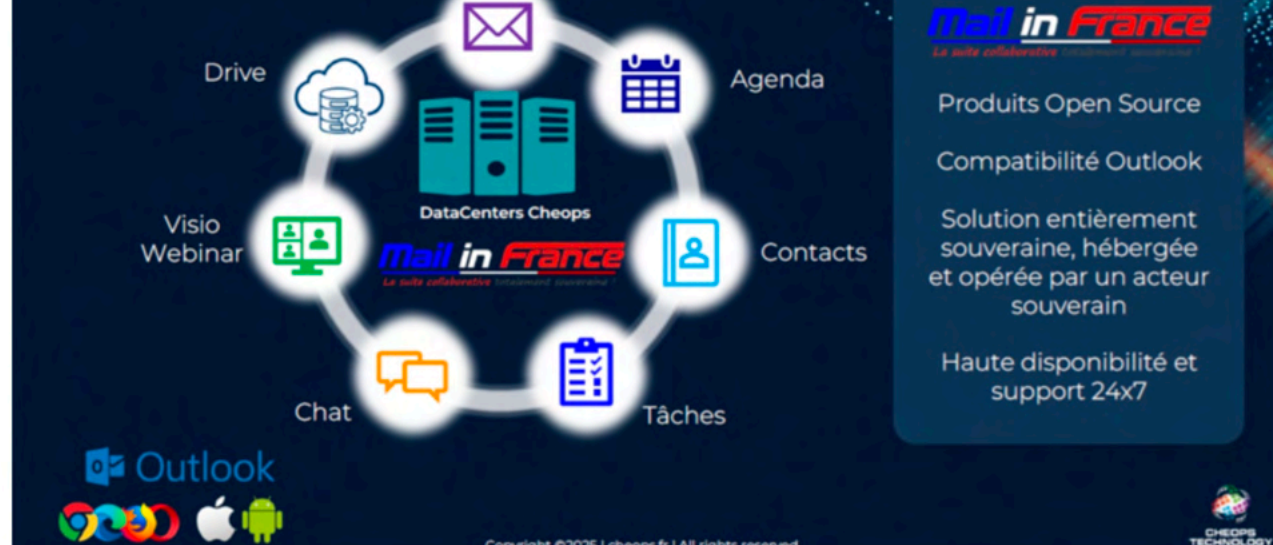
Drive

Agenda

DataCenters Cheops

Mail in France
La suite collaborative totalement souveraine !

Visio Webinar

Contacts

Chat

Tâches

Mail in France
La suite collaborative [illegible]

Produits Open Source

Compatibilité Outlook

Solution entièrement souveraine, hébergée et opérée par un acteur souverain

Haute disponibilité et support 24x7

Outlook

Copyright ©2025 | cheops.fr | All rights reserved

CHEOPS TECHNOLOGY